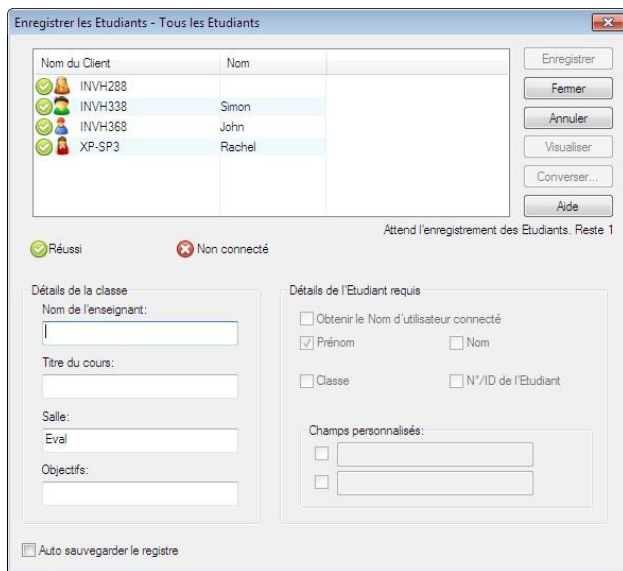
Enregistrer les Etudiants - Tous les Etudiants

| Nom du Client | Nom |
|---|---|
| INVH288 | |
| INVH338 | Simon |
| INVH368 | John |
| XP-SP3 | Rachel |

Enregistrer
Fermer
Annuler
Visualiser
Converser...
Aide

Attend l'enregistrement des Etudiants. Reste 1

Réussi
Non connecté

Détails de la classe
Nom de l'enseignant:
Titre du cours:
Salle:
Eval
Objectifs:

Détails de l'Etudiant requis
Obtenir le Nom d'utilisateur connecté
Prénom
Nom
Classe
N°/ID de l'Etudiant
Champs personnalisés:

Auto sauvegarder le registre